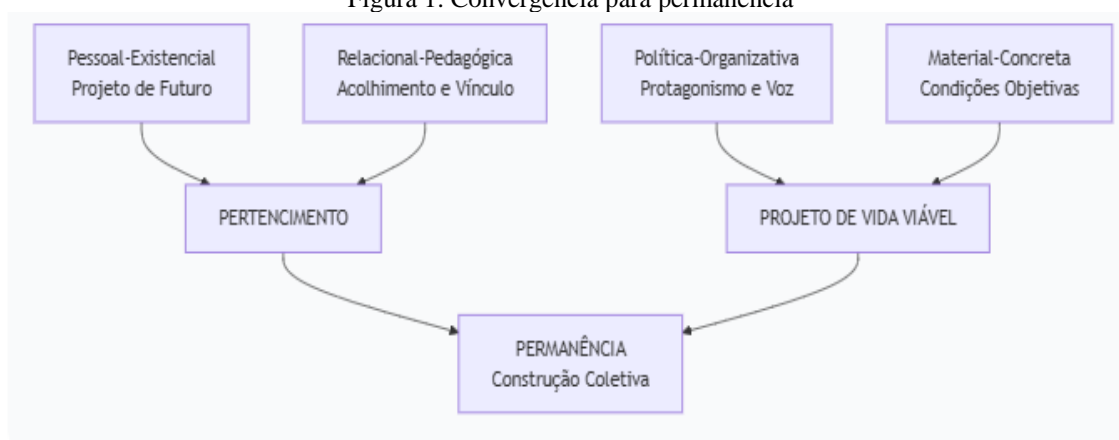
Figura 1: Convergência para permanência

Pessoal-Existencial
Projeto de Futuro

Relacional-Pedagógica
Acolhimento e Vínculo

Política-Organizativa
Protagonismo e Voz

Material-Concreta
Condições Objetivas

PERTENCIMENTO

PROJETO DE VIDA VIÁVEL

PERMANÊNCIA
Construção Coletiva